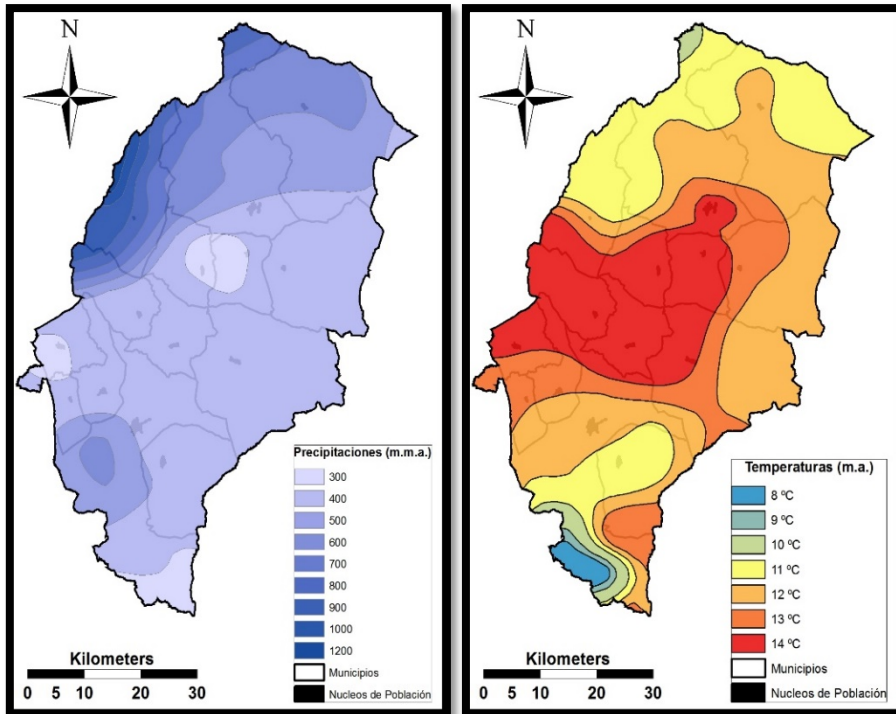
N

Precipitaciones (m.m.a.)
300
400
500
600
700
800
900
1000
1200
Municipios
Nucleos de Población

Kilometers
0 5 10 20 30

N

Temperaturas (m.a.)
8 ºC
9 ºC
10 ºC
11 ºC
12 ºC
13 ºC
14 ºC
Municipios
Nucleos de Población

Kilometers
0 5 10 20 30